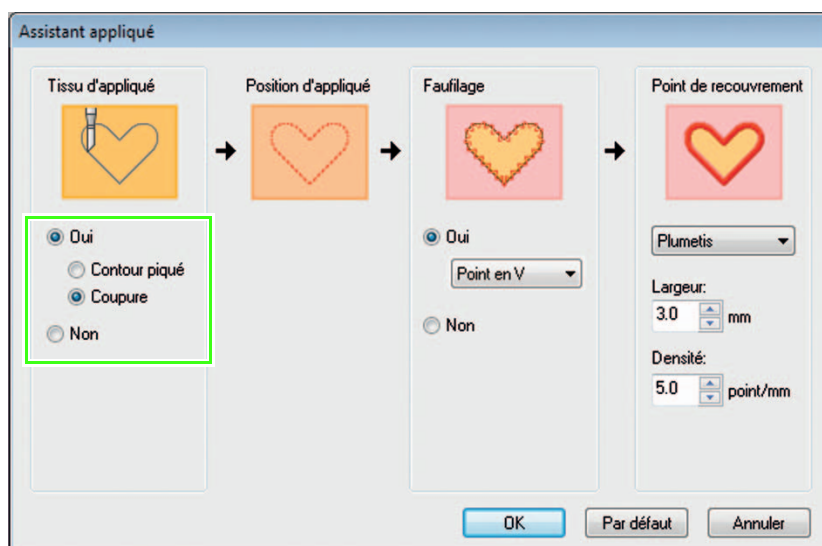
Assistant appliqué

Tissu d'appliqué

Oui

Contour piqué

Coupure

Non

Position d'appliqué

Faufilage

Oui

Point en V

Non

Point de recouvrement

Plumetis

Largeur:

3.0 mm

Densité:

5.0 point/mm

OK

Par défaut

Annuler